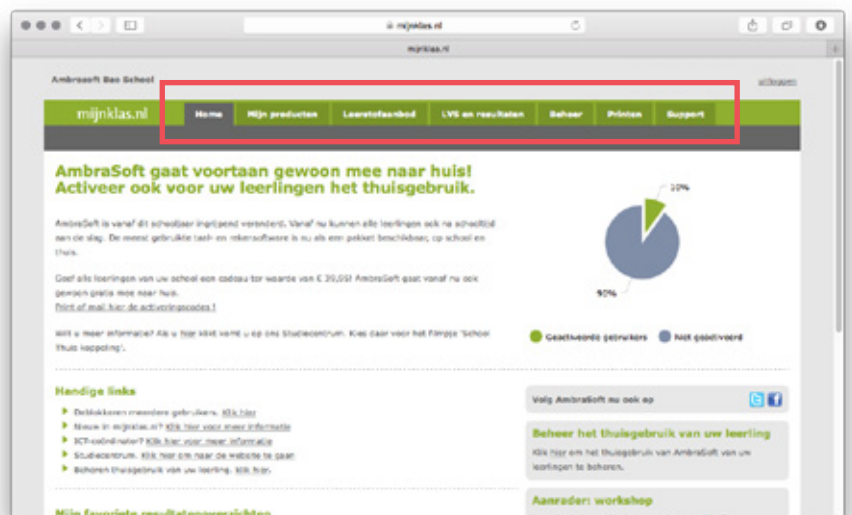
mijnklas.nl

mijnklas.nl

AmbraSoft Bao School

uitloggen

mijnklas.nl

Home | Mijn producten | Leerstofaanbod | LVS en resultaten | Beheer | Printen | Support

AmbraSoft gaat voortaan gewoon mee naar huis! Activeer ook voor uw leerlingen het thuisgebruik.

AmbraSoft is vanaf dit schooljaar ingrijpend veranderd. Vanaf nu kunnen alle leerlingen ook na schooltijd aan de slag. De meest gebruikte taal- en rekensoftware is nu als een pakket beschikbaar, op school en thuis.

Geef alle leerlingen van uw school een cadeau ter waarde van € 39,95! AmbraSoft gaat vanaf nu ook gewoon gratis mee naar huis.
Print of mail hier de activeringscodes !

Wilt u meer informatie? Als u hier klikt komt u op ons Studiecentrum. Kies daar voor het Filmpje 'School Thuis koppeling'.

10%

90%

Geactiveerde gebruikers

Niet geactiveerd

Handige links

Deblokkeren meerdere gebruikers. Klik hier
Nieuw in mijnklas.nl? Klik hier voor meer informatie
ICT-coördinator? Klik hier voor meer informatie
Studiecentrum. Klik hier om naar de website te gaan
Beheren thuisgebruik van uw leerling. Klik hier.

Volg AmbraSoft nu ook op

Beheer het thuisgebruik van uw leerling

Klik hier om het thuisgebruik van AmbraSoft van uw leerlingen te beheren.

Aanrader: workshop

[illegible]